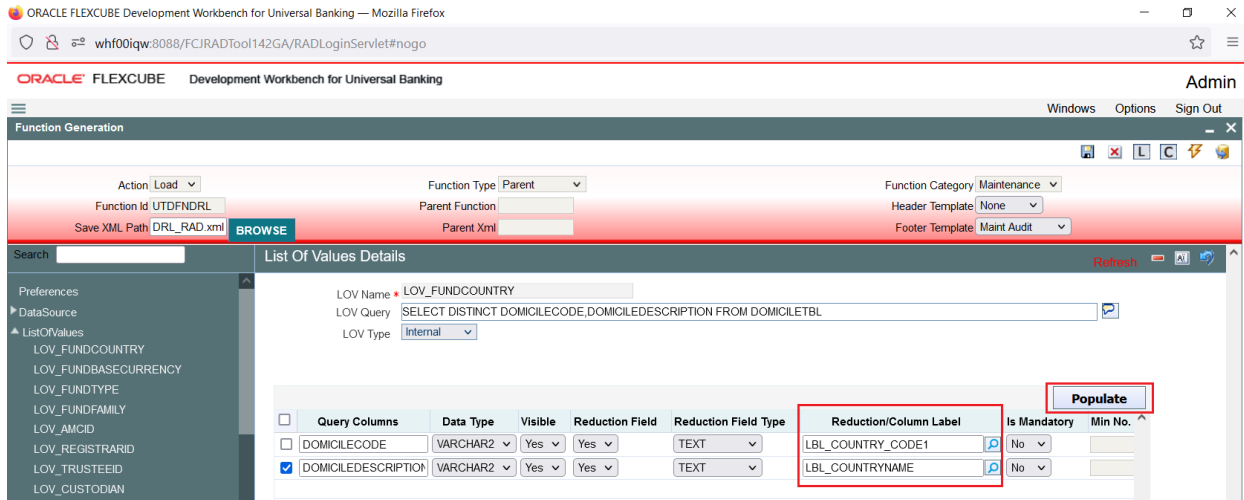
ORACLE FLEXCUBE Development Workbench for Universal Banking — Mozilla Firefox

whf00iqw:8088/FCJRADTool142GA/RADLoginServlet#nogo

ORACLE FLEXCUBE Development Workbench for Universal Banking

Admin

Windows Options Sign Out

Function Generation

Action Load
Function Id UTDFNDRL
Save XML Path DRL_RAD.xml BROWSE

Function Type Parent
Parent Function
Parent Xml

Function Category Maintenance
Header Template None
Footer Template Maint Audit

Search

Preferences
DataSource
ListOfValues
LOV_FUNDCOUNTRY
LOV_FUNDBASECURRENCY
LOV_FUNDTYPE
LOV_FUNDFAMILY
LOV_AMCID
LOV_REGISTRARID
LOV_TRUSTEEID
LOV_CUSTODIAN

List Of Values Details

Refresh

LOV Name * LOV_FUNDCOUNTRY
LOV Query SELECT DISTINCT DOMICILECODE,DOMICILEDESCRIPTION FROM DOMICILETBL
LOV Type Internal

Populate

| | Query Columns | Data Type | Visible | Reduction Field | Reduction Field Type | Reduction/Column Label | Is Mandatory | Min No. |
|---|---|---|---|---|---|---|---|---|
| ☐ | DOMICILECODE | VARCHAR2 | Yes | Yes | TEXT | LBL_COUNTRY_CODE1 | No | |
| ☑ | DOMICILEDESCRIPTION | VARCHAR2 | Yes | Yes | TEXT | LBL_COUNTRYNAME | No | |